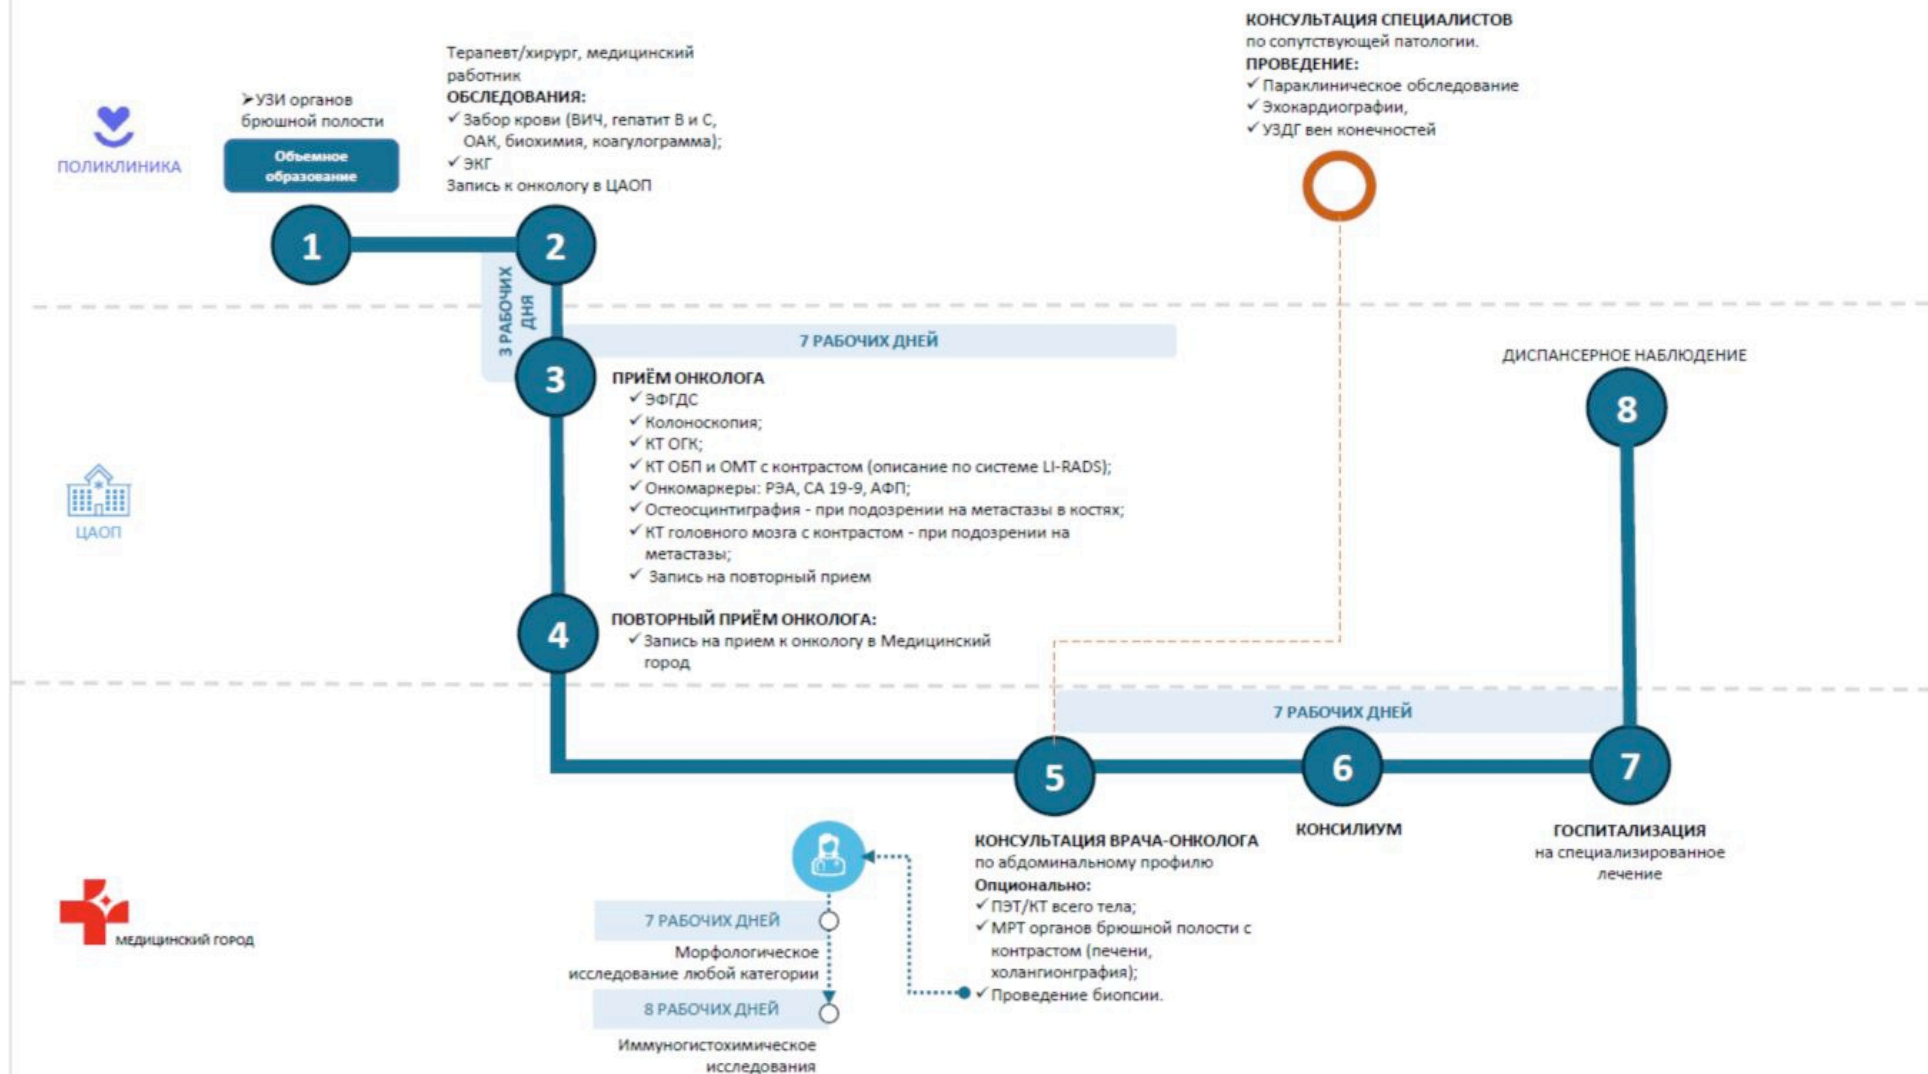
ПОЛИКЛИНИКА

➤УЗИ органов брюшной полости

Объемное образование

1

Терапевт/хирург, медицинский работник
ОБСЛЕДОВАНИЯ:
✓Забор крови (ВИЧ, гепатит В и С, ОАК, биохимия, коагулограмма);
✓ЭКГ
Запись к онкологу в ЦАОП

2

КОНСУЛЬТАЦИЯ СПЕЦИАЛИСТОВ
по сопутствующей патологии.
ПРОВЕДЕНИЕ:
✓Параклиническое обследование
✓Эхокардиографии,
✓УЗДГ вен конечностей

3 РАБОЧИХ ДНЯ

7 РАБОЧИХ ДНЕЙ

ЦАОП

3

ПРИЁМ ОНКОЛОГА
✓ЭФГДС
✓Колоноскопия;
✓КТ ОГК;
✓КТ ОБП и ОМТ с контрастом (описание по системе LI-RADS);
✓Онкомаркеры: РЭА, СА 19-9, АФП;
✓Остеосцинтиграфия - при подозрении на метастазы в костях;
✓КТ головного мозга с контрастом - при подозрении на метастазы;
✓ Запись на повторный прием

ДИСПАНСЕРНОЕ НАБЛЮДЕНИЕ

8

4

ПОВТОРНЫЙ ПРИЁМ ОНКОЛОГА:
✓Запись на прием к онкологу в Медицинский город

7 РАБОЧИХ ДНЕЙ

5

6

7

КОНСУЛЬТАЦИЯ ВРАЧА-ОНКОЛОГА
по абдоминальному профилю
Опционально:
✓ПЭТ/КТ всего тела;
✓МРТ органов брюшной полости с контрастом (печени, холангиография);
✓Проведение биопсии.

КОНСИЛИУМ

ГОСПИТАЛИЗАЦИЯ
на специализированное лечение

МЕДИЦИНСКИЙ ГОРОД

7 РАБОЧИХ ДНЕЙ
Морфологическое исследование любой категории

8 РАБОЧИХ ДНЕЙ
Иммуногистохимическое исследования